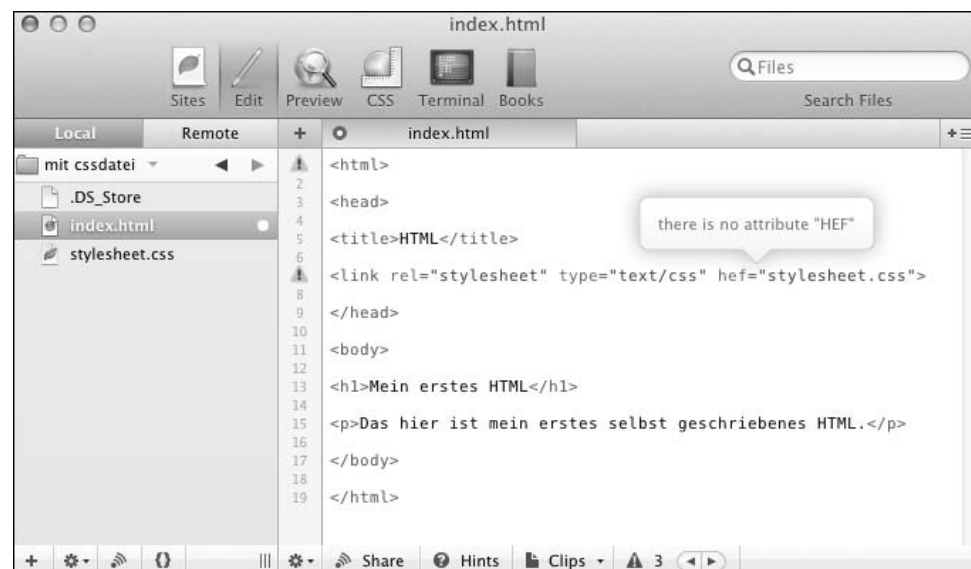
index.html

Sites Edit Preview CSS Terminal Books

Files

Search Files

Local Remote

+ index.html

mit cssdatei

.DS_Store

index.html

stylesheet.css

1 <html>
2
3 <head>
4
5 <title>HTML</title>
6
7 <link rel="stylesheet" type="text/css" hef="stylesheet.css">
8
9 </head>
10
11 <body>
12
13 <h1>Mein erstes HTML</h1>
14
15 <p>Das hier ist mein erstes selbst geschriebenes HTML.</p>
16
17 </body>
18
19 </html>

there is no attribute "HEF"

Share Hints Clips 3